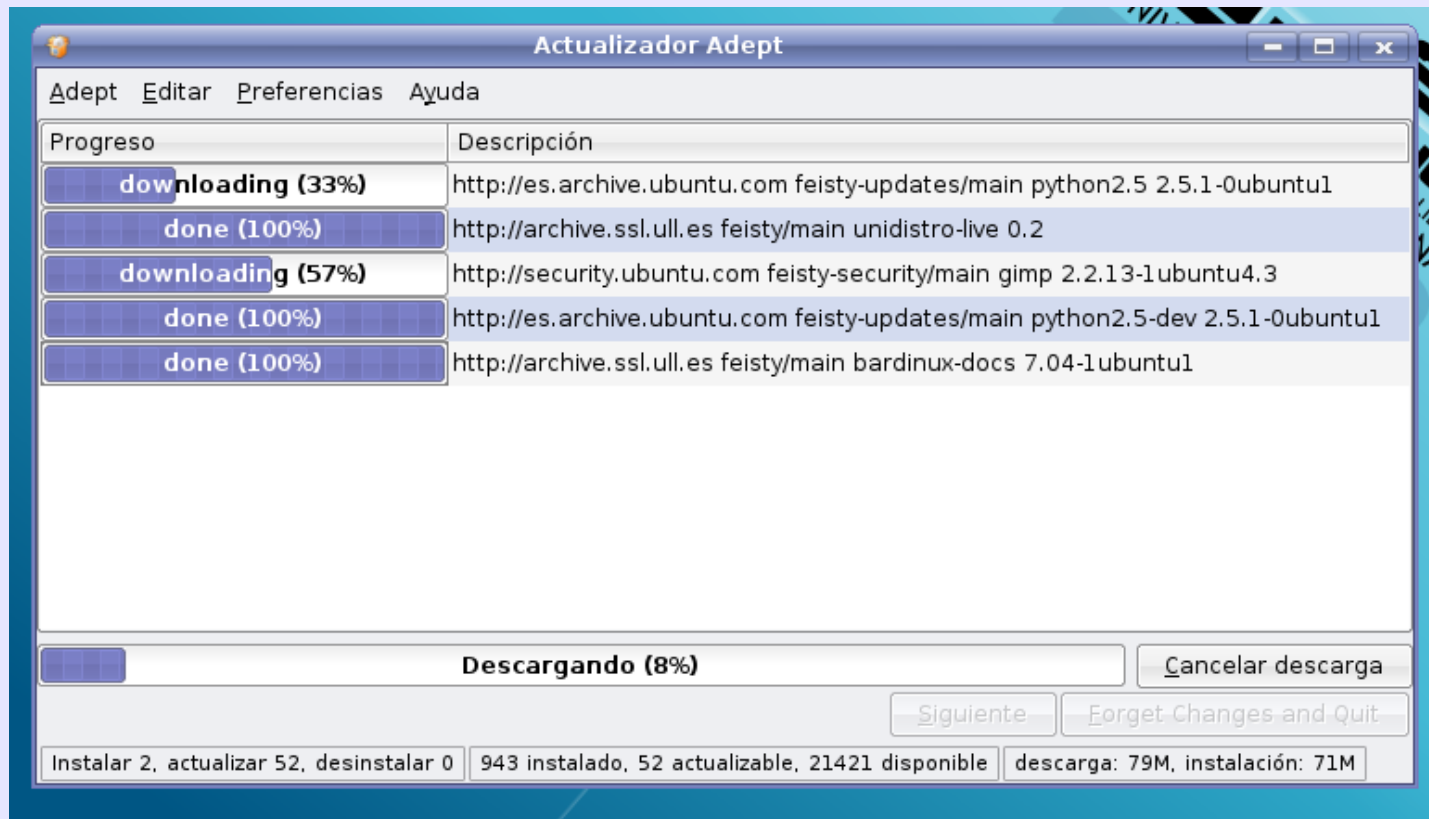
Actualizador Adept

Adept Editar Preferencias Ayuda

| Progreso | Descripción |
|---|---|
| downloading (33%) | http://es.archive.ubuntu.com feisty-updates/main python2.5 2.5.1-0ubuntu1 |
| done (100%) | http://archive.ssl.ull.es feisty/main unidistro-live 0.2 |
| downloading (57%) | http://security.ubuntu.com feisty-security/main gimp 2.2.13-1ubuntu4.3 |
| done (100%) | http://es.archive.ubuntu.com feisty-updates/main python2.5-dev 2.5.1-0ubuntu1 |
| done (100%) | http://archive.ssl.ull.es feisty/main bardinux-docs 7.04-1ubuntu1 |

Descargando (8%)

Cancelar descarga

Siguiente

Forget Changes and Quit

Instalar 2, actualizar 52, desinstalar 0

943 instalado, 52 actualizable, 21421 disponible

descarga: 79M, instalación: 71M